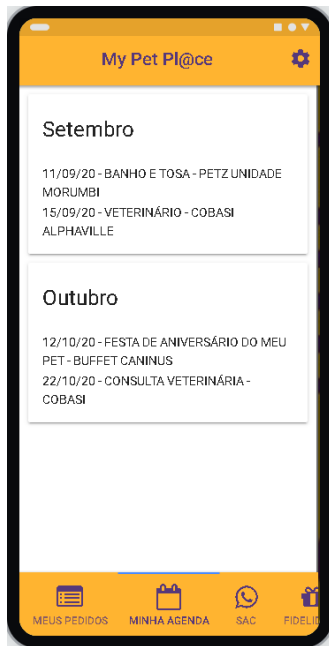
My Pet Pl@ce

Setembro

11/09/20 - BANHO E TOSA - PETZ UNIDADE MORUMBI
15/09/20 - VETERINÁRIO - COBASI ALPHAVILLE

Outubro

12/10/20 - FESTA DE ANIVERSÁRIO DO MEU PET - BUFFET CANINUS
22/10/20 - CONSULTA VETERINÁRIA - COBASI

MEUS PEDIDOS
MINHA AGENDA
SAC
FIDELI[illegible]